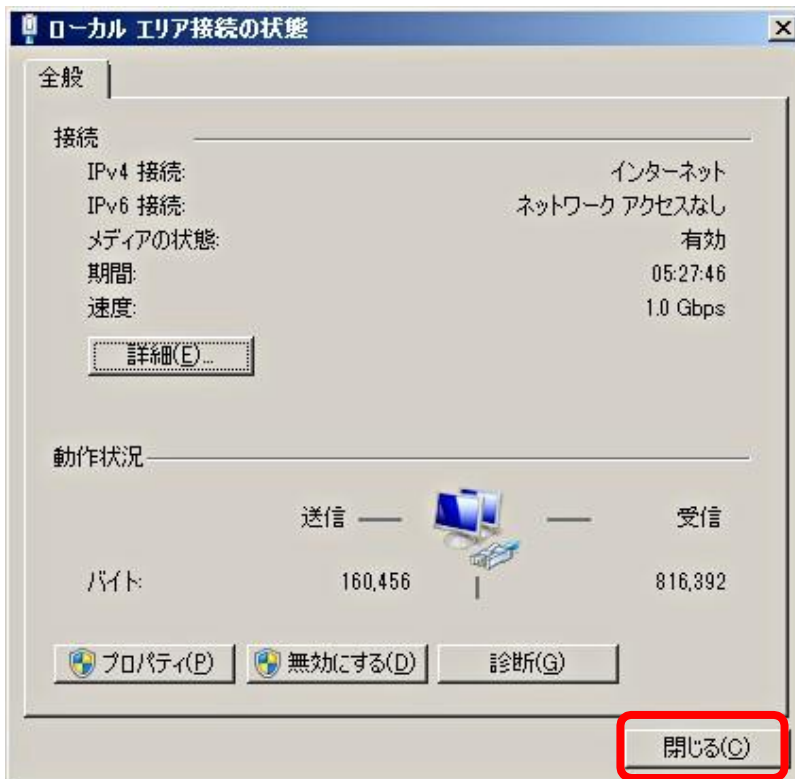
ローカル エリア接続の状態

全般

接続

| | |
|---|---|
| IPv4 接続: | インターネット |
| IPv6 接続: | ネットワーク アクセスなし |
| メディアの状態: | 有効 |
| 期間: | 05:27:46 |
| 速度: | 1.0 Gbps |

詳細(E)...

動作状況

送信 受信

バイト: 160,456 816,392

プロパティ(P) 無効にする(D) 診断(G)

閉じる(C)